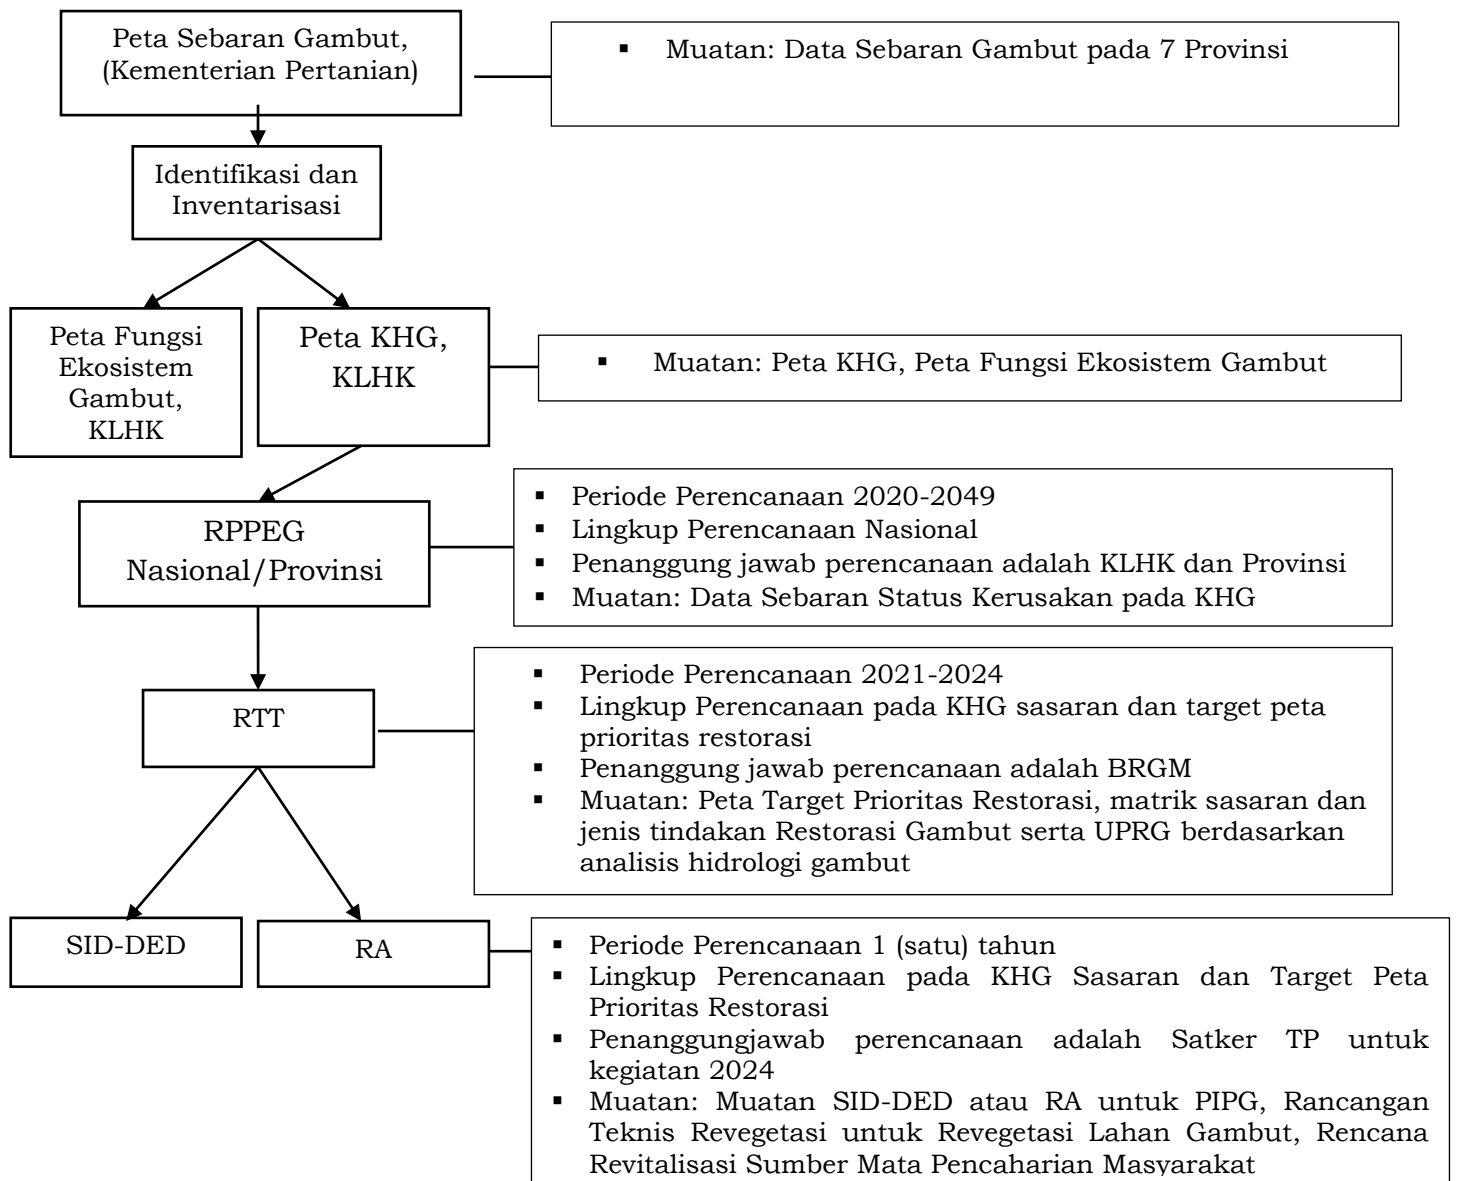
Peta Sebaran Gambut, (Kementerian Pertanian)

▪ Muatan: Data Sebaran Gambut pada 7 Provinsi

Identifikasi dan Inventarisasi

Peta Fungsi Ekosistem Gambut, KLHK

Peta KHG, KLHK

▪ Muatan: Peta KHG, Peta Fungsi Ekosistem Gambut

RPPEG Nasional/Provinsi

▪ Periode Perencanaan 2020-2049
▪ Lingkup Perencanaan Nasional
▪ Penanggung jawab perencanaan adalah KLHK dan Provinsi
▪ Muatan: Data Sebaran Status Kerusakan pada KHG

RTT

▪ Periode Perencanaan 2021-2024
▪ Lingkup Perencanaan pada KHG sasaran dan target peta prioritas restorasi
▪ Penanggung jawab perencanaan adalah BRGM
▪ Muatan: Peta Target Prioritas Restorasi, matrik sasaran dan jenis tindakan Restorasi Gambut serta UPRG berdasarkan analisis hidrologi gambut

SID-DED

RA

▪ Periode Perencanaan 1 (satu) tahun
▪ Lingkup Perencanaan pada KHG Sasaran dan Target Peta Prioritas Restorasi
▪ Penanggungjawab perencanaan adalah Satker TP untuk kegiatan 2024
▪ Muatan: Muatan SID-DED atau RA untuk PIPG, Rancangan Teknis Revegetasi untuk Revegetasi Lahan Gambut, Rencana Revitalisasi Sumber Mata Pencaharian Masyarakat